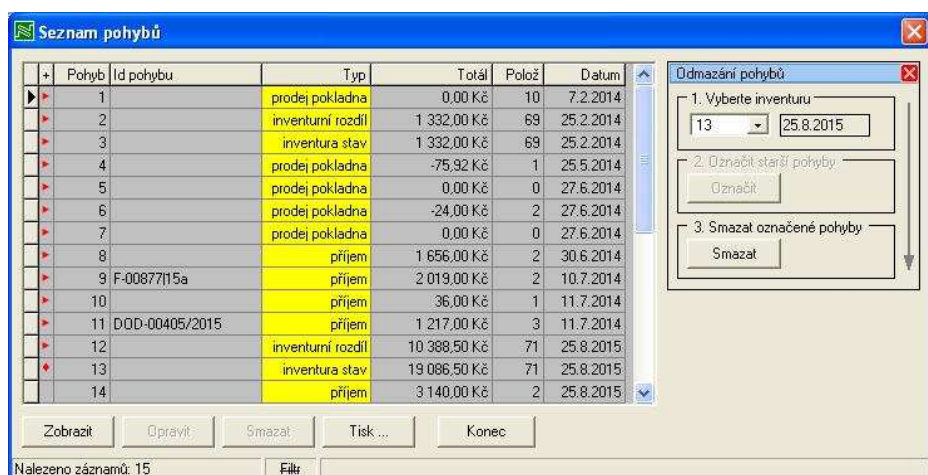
Seznam pohybů

| + | Pohyb | Id pohybu | Typ | Totál | Polož | Datum |
|---|---|---|---|---|---|---|
| | 1 | | prodej pokladna | 0,00 Kč | 10 | 7.2.2014 |
| | 2 | | inventurní rozdíl | 1 332,00 Kč | 69 | 25.2.2014 |
| | 3 | | inventura stav | 1 332,00 Kč | 69 | 25.2.2014 |
| | 4 | | prodej pokladna | -75,92 Kč | 1 | 25.5.2014 |
| | 5 | | prodej pokladna | 0,00 Kč | 0 | 27.6.2014 |
| | 6 | | prodej pokladna | -24,00 Kč | 2 | 27.6.2014 |
| | 7 | | prodej pokladna | 0,00 Kč | 0 | 27.6.2014 |
| | 8 | | příjem | 1 656,00 Kč | 2 | 30.6.2014 |
| | 9 | F-00877|15a | příjem | 2 019,00 Kč | 2 | 10.7.2014 |
| | 10 | | příjem | 36,00 Kč | 1 | 11.7.2014 |
| | 11 | DOD-00405/2015 | příjem | 1 217,00 Kč | 3 | 11.7.2014 |
| | 12 | | inventurní rozdíl | 10 388,50 Kč | 71 | 25.8.2015 |
| | 13 | | inventura stav | 19 086,50 Kč | 71 | 25.8.2015 |
| | 14 | | příjem | 3 140,00 Kč | 2 | 25.8.2015 |

Odmazání pohybů
1. Vyberte inventuru
13 25.8.2015
2. Označit starší pohyby
Označit
3. Smazat označené pohyby
Smazat

Zobrazit Opravit Smazat Tisk ... Konec

Nalezeno záznamů: 15 Filtr